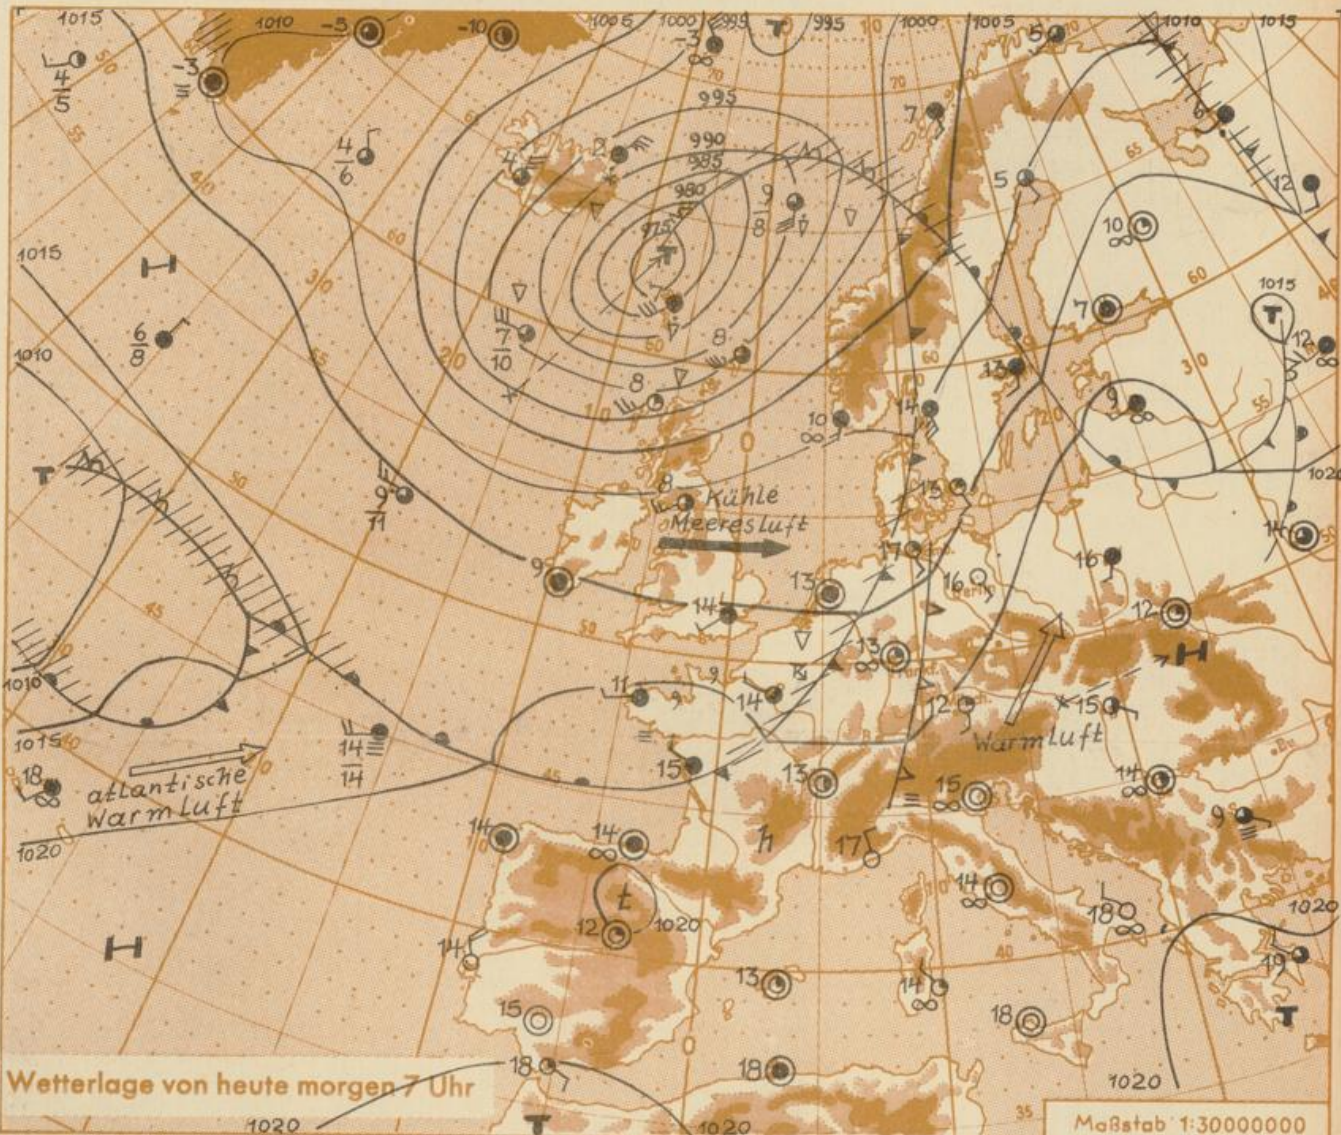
1015
1010
-5
-10
1005
1000
995
T
995
1000
1005
1010
1015
-3
$\frac{4}{5}$
-3
50
$\frac{4}{6}$
995
990
985
980
975
T
4
2
9
$\frac{9}{8}$
5
7
10
6
12
1015
H
$\frac{6}{8}$
1010
$\frac{7}{10}$
8
8
7
1015
T
12
13
9
10
14
15
T
$\frac{9}{11}$
8
Kühle Meeresluft
17
16
16
9
13
14
13
12
H
11
14
12
15
Warmluft
1010
1015
$\frac{14}{14}$
15
13
15
14
9
18
atlantische Warmluft
1020
14
14
17
t
12
1020
14
18
H
14
13
14
18
15
19
T
1020
18
18
1020
Wetterlage von heute morgen 7 Uhr
1020
T
1020
Maßstab 1:30000000